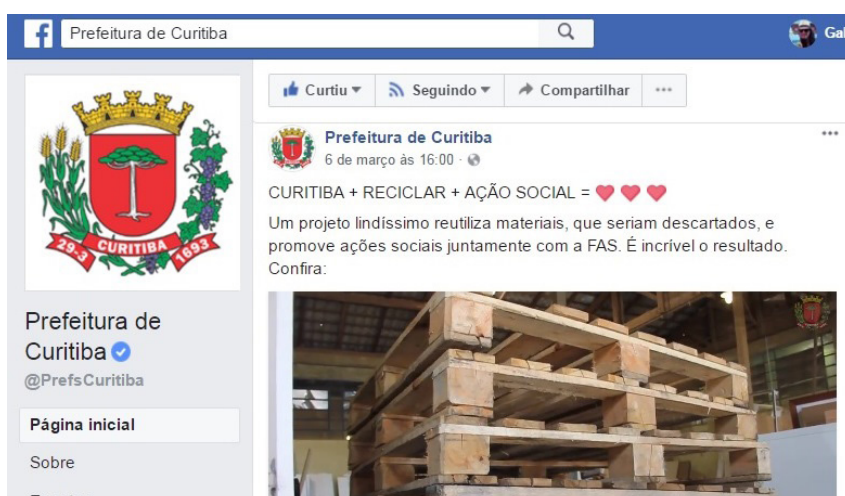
Prefeitura de Curitiba

Gal

29·3 CURITIBA 1693

Prefeitura de Curitiba

@PrefsCuritiba

Página inicial

Sobre

Curtiu ▾ Seguindo ▾ Compartilhar ···

Prefeitura de Curitiba
6 de março às 16:00 ·

···

CURITIBA + RECICLAR + AÇÃO SOCIAL = ❤️❤️❤️

Um projeto lindíssimo reutiliza materiais, que seriam descartados, e promove ações sociais juntamente com a FAS. É incrível o resultado. Confira: